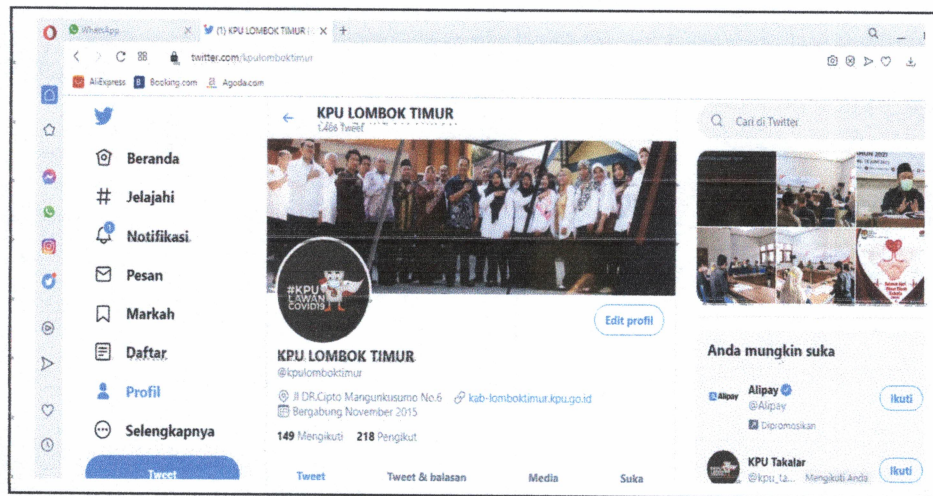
WhatsApp
(1) KPU LOMBOK TIMUR
twitter.com/kpulomboktimur
AliExpress Booking.com Agoda.com

KPU LOMBOK TIMUR
1.486 Tweet

Cari di Twitter

Beranda
Jelajahi
Notifikasi
Pesan
Markah
Daftar
Profil
Selengkapnya
Tweet

#KPU LAWAN COVID19

Edit profil

KPU LOMBOK TIMUR
@kpulomboktimur
Jl DR.Cipto Mangunkusumo No.6 kab-lomboktimur.kpu.go.id
Bergabung November 2015
149 Mengikuti 218 Pengikut

Tweet Tweet & balasan Media Suka

Anda mungkin suka
Alipay
@Alipay
Dipromosikan
Ikuti
KPU Takalar
@kpu_ta... Mengikuti Anda
Ikuti